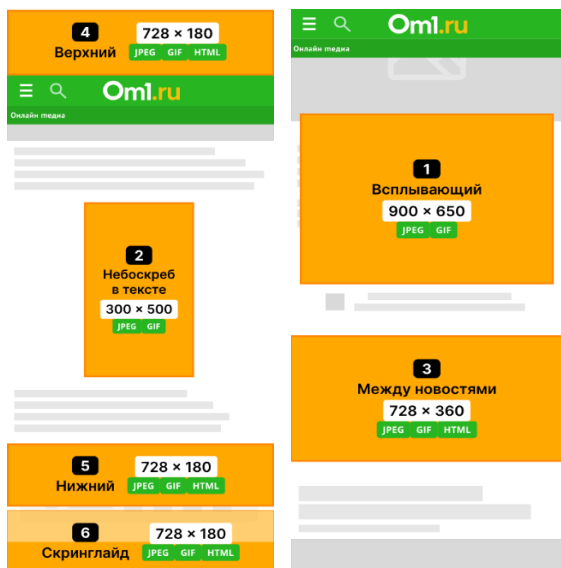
4
Верхний
728 × 180
JPEG GIF HTML

Om1.ru
Онлайн медиа

2
Небоскреб в тексте
300 × 500
JPEG GIF

5
Нижний
728 × 180
JPEG GIF HTML

6
Скринглайд
728 × 180
JPEG GIF HTML

Om1.ru
Онлайн медиа

1
Всплывающий
900 × 650
JPEG GIF

3
Между новостями
728 × 360
JPEG GIF HTML